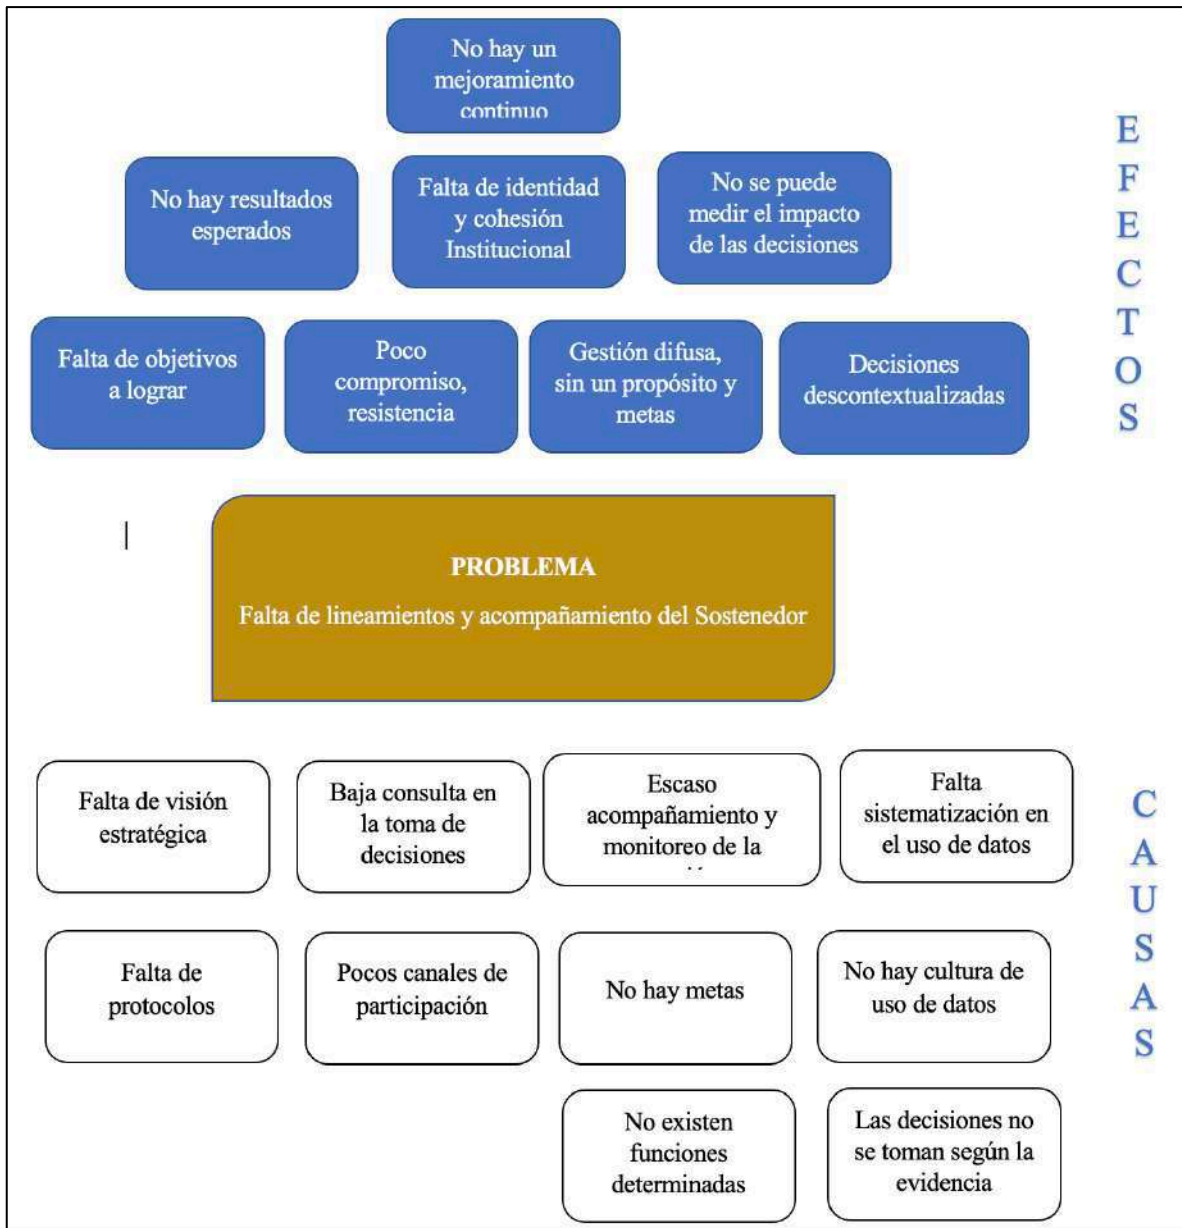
No hay un mejoramiento continuo

No hay resultados esperados

Falta de identidad y cohesión Institucional

No se puede medir el impacto de las decisiones

Falta de objetivos a lograr

Poco compromiso, resistencia

Gestión difusa, sin un propósito y metas

Decisiones descontextualizadas

EFECTOS

PROBLEMA
Falta de lineamientos y acompañamiento del Sostenedor

Falta de visión estratégica

Baja consulta en la toma de decisiones

Escaso acompañamiento y monitoreo de la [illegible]

Falta sistematización en el uso de datos

Falta de protocolos

Pocos canales de participación

No hay metas

No hay cultura de uso de datos

No existen funciones determinadas

Las decisiones no se toman según la evidencia

CAUSAS